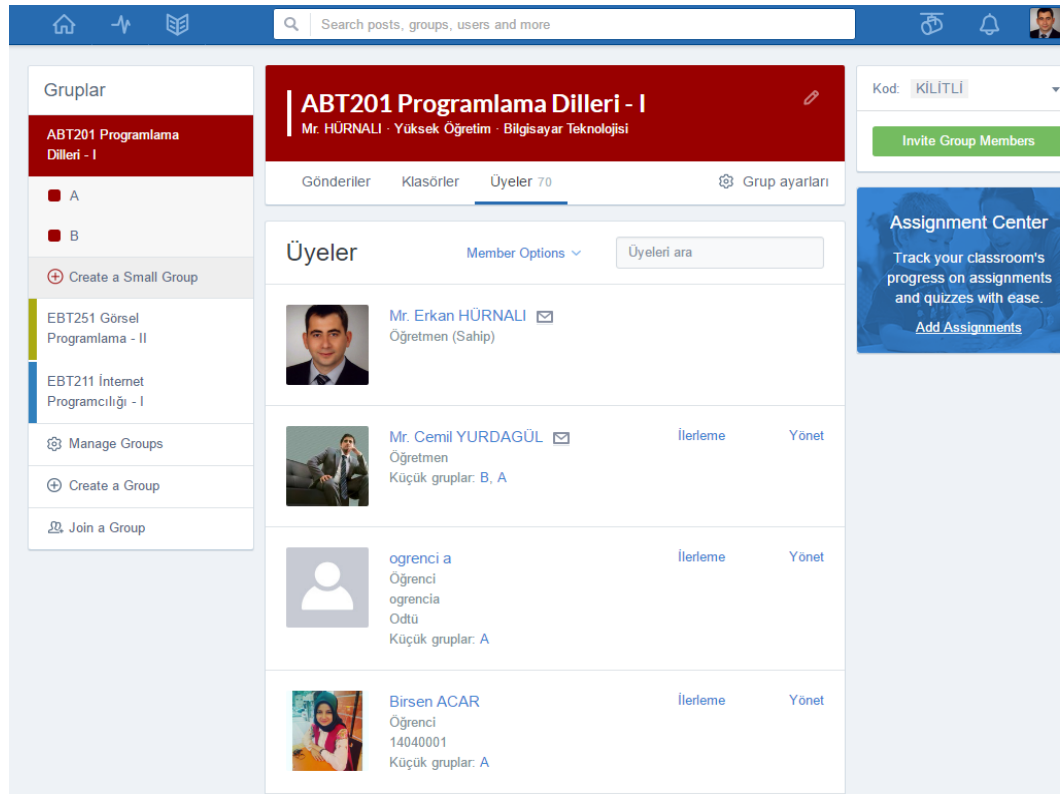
Search posts, groups, users and more

Gruplar

ABT201 Programlama Dilleri - I

A

B

Create a Small Group

EBT251 Görsel Programlama - II

EBT211 İnternet Programcılığı - I

Manage Groups

Create a Group

Join a Group

ABT201 Programlama Dilleri - I
Mr. HÜRNALI · Yüksek Öğretim · Bilgisayar Teknolojisi

Gönderiler Klasörler Üyeler 70 Grup ayarları

Üyeler

Member Options

Üyeleri ara

Mr. Erkan HÜRNALI
Öğretmen (Sahip)

Mr. Cemil YURDAGÜL
Öğretmen
Küçük gruplar: B, A
İlerleme Yönet

ogrenci a
Öğrenci
ogrencia
Odtü
Küçük gruplar: A
İlerleme Yönet

Birsen ACAR
Öğrenci
14040001
Küçük gruplar: A
İlerleme Yönet

Kod: KİLİTLİ

Invite Group Members

Assignment Center
Track your classroom's progress on assignments and quizzes with ease.
Add Assignments